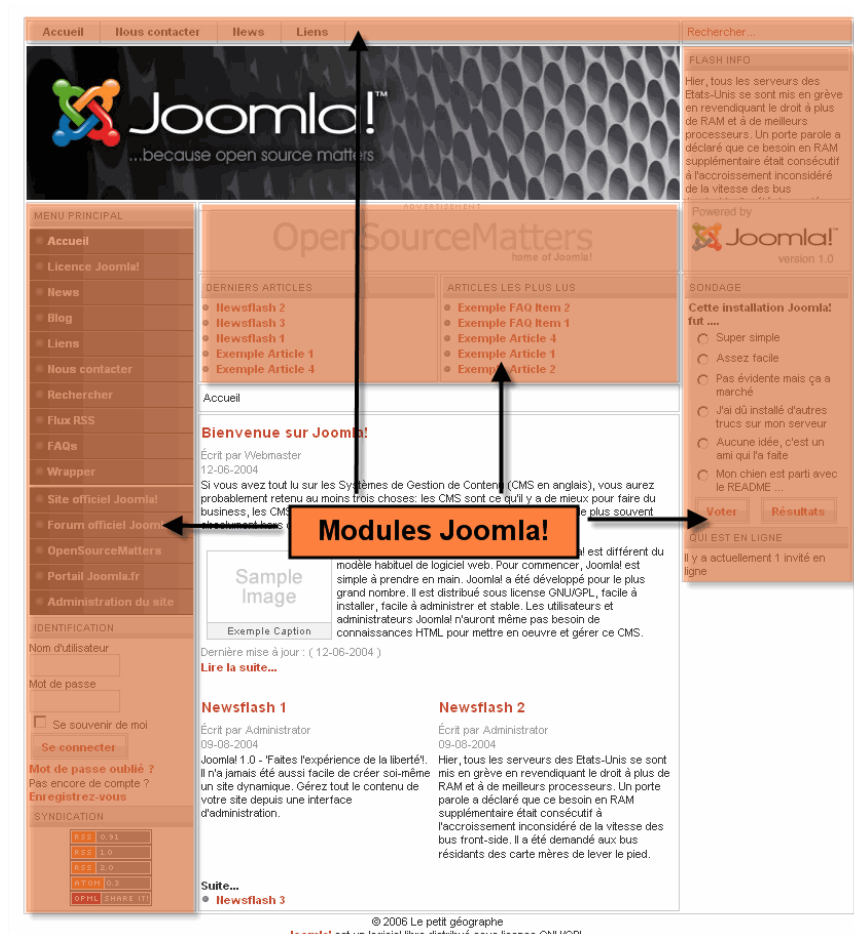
Accueil | Nous contacter | News | Liens

Rechercher...

FLASH INFO

Hier, tous les serveurs des Etats-Unis se sont mis en grève en revendiquant le droit à plus de RAM et à de meilleurs processeurs. Un porte parole a déclaré que ce besoin en RAM supplémentaire était consécutif à l'accroissement inconsidéré de la vitesse des bus

Joomla!™
...because open source matters

Powered by
Joomla!™
version 1.0

MENU PRINCIPAL
Accueil
Licence Joomla!
News
Blog
Liens
Nous contacter
Rechercher
Flux RSS
FAQs
Wrapper
Site officiel Joomla!
Forum officiel Joomla!
OpenSourceMatters
Portail Joomla.fr
Administration du site

ADVERTISEMENT
OpenSourceMatters
home of Joomla!

DERNIERS ARTICLES
Newsflash 2
Newsflash 3
Newsflash 1
Exemple Article 1
Exemple Article 4

ARTICLES LES PLUS LUS
Exemple FAQ Item 2
Exemple FAQ Item 1
Exemple Article 4
Exemple Article 1
Exemple Article 2

SONDAGE
Cette installation Joomla! fut ....
Super simple
Assez facile
Pas évidente mais ça a marché
J'ai dû installé d'autres trucs sur mon serveur
Aucune idée, c'est un ami qui l'a faite
Mon chien est parti avec le README ...
Voter
Résultats

QUI EST EN LIGNE
Il y a actuellement 1 invité en ligne

Accueil

Bienvenue sur Joomla!
Écrit par Webmaster
12-06-2004
Si vous avez tout lu sur les Systèmes de Gestion de Contenu (CMS en anglais), vous aurez probablement retenu au moins trois choses: les CMS sont ce qu'il y a de mieux pour faire du business, les CMS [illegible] plus souvent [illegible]

Modules Joomla!

Sample Image
Exemple Caption

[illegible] est différent du modèle habituel de logiciel web. Pour commencer, Joomla! est simple à prendre en main. Joomla! a été développé pour le plus grand nombre. Il est distribué sous license GNU/GPL, facile à installer, facile à administrer et stable. Les utilisateurs et administrateurs Joomla! n'auront même pas besoin de connaissances HTML pour mettre en oeuvre et gérer ce CMS.
Dernière mise à jour : ( 12-06-2004 )
Lire la suite...

IDENTIFICATION
Nom d'utilisateur
Mot de passe
Se souvenir de moi
Se connecter
Mot de passe oublié ?
Pas encore de compte ?
Enregistrez-vous

Newsflash 1
Écrit par Administrator
09-08-2004
Joomla! 1.0 - 'Faites l'expérience de la liberté'!. Il n'a jamais été aussi facile de créer soi-même un site dynamique. Gérez tout le contenu de votre site depuis une interface d'administration.

Newsflash 2
Écrit par Administrator
09-08-2004
Hier, tous les serveurs des Etats-Unis se sont mis en grève en revendiquant le droit à plus de RAM et à de meilleurs processeurs. Un porte parole a déclaré que ce besoin en RAM supplémentaire était consécutif à l'accroissement inconsidéré de la vitesse des bus front-side. Il a été demandé aux bus résidants des carte mères de lever le pied.

SYNDICATION
RSS 0.91
RSS 1.0
RSS 2.0
ATOM 0.3
OPML SHARE IT!

Suite...
Newsflash 3

© 2006 Le petit géographe
Joomla! est un logiciel libre distribué sous licence GNU/GPL